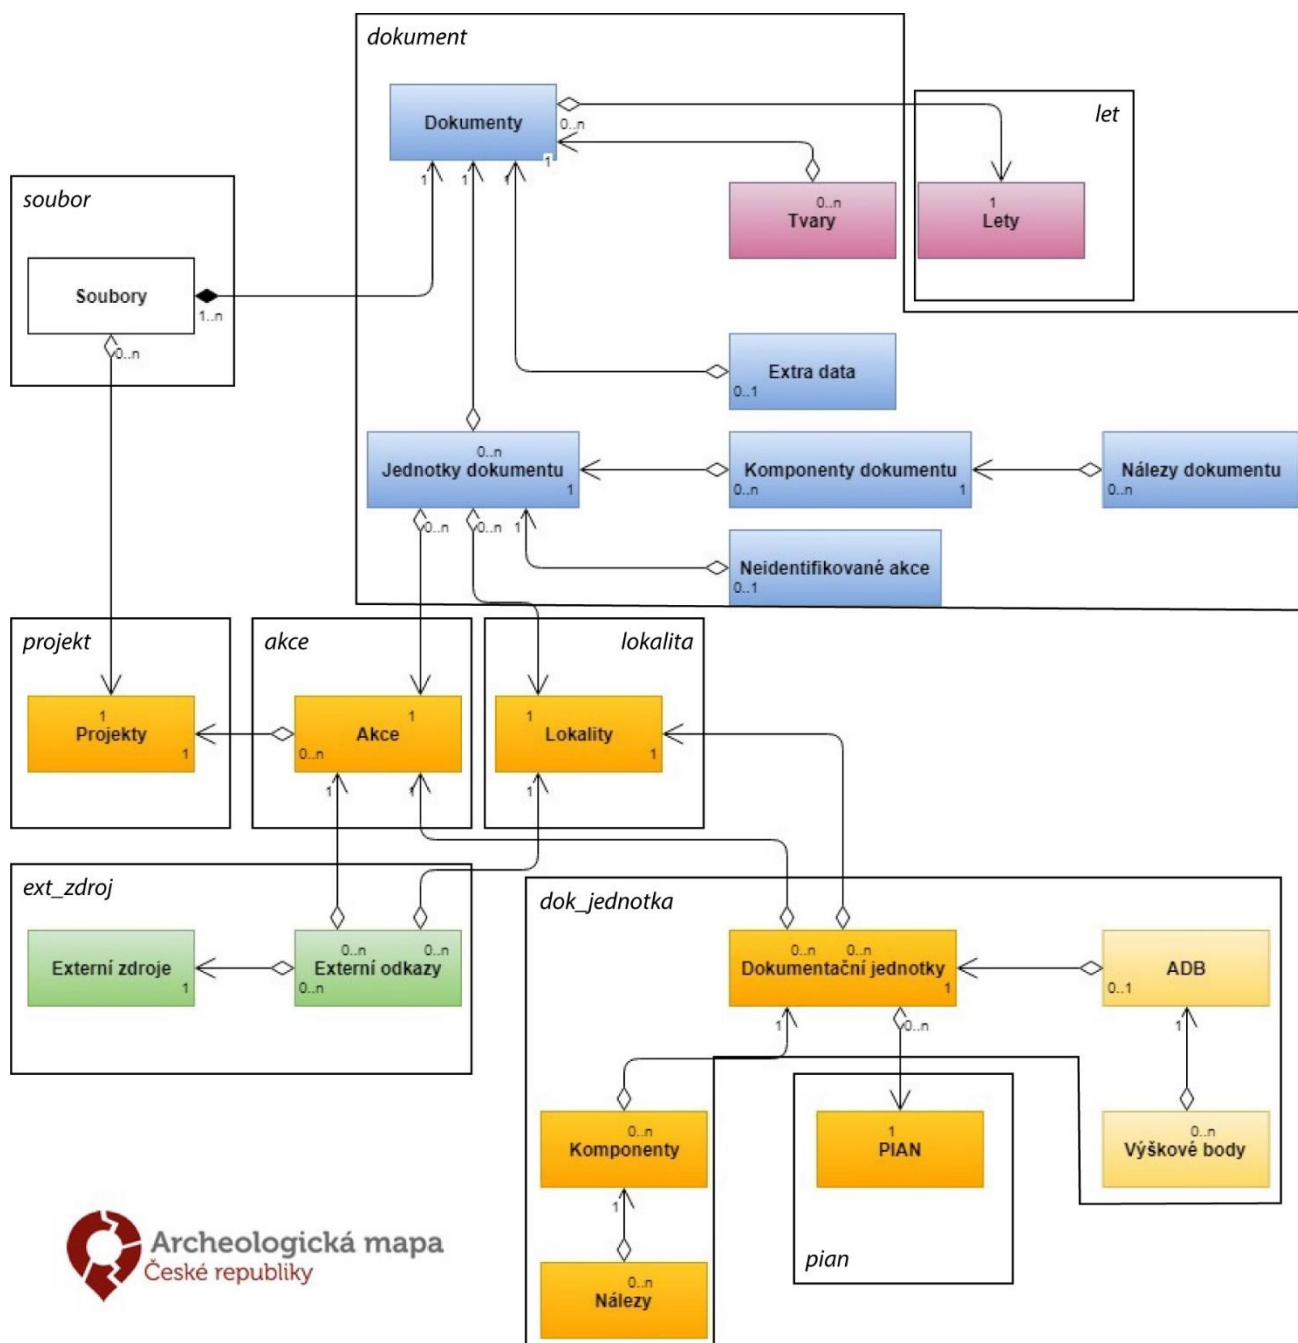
dokument

Dokumenty
0..n
1
1
1
1

let

1
Lety

0..n
Tvary

soubor

Soubory
1..n
0..n

Extra data
0..1

0..n
Jednotky dokumentu
1

Komponenty dokumentu
0..n
1

Nálezy dokumentu
0..n

0..n
0..n
1

Neidentifikované akce
0..1

projekt

1
Projekty
1

akce

1
Akce
0..n
1
1

lokalita

1
Lokality
1
1

ext_zdroj

Externí zdroje
1

0..n
0..n
Externí odkazy
0..n

dok_jednotka

0..n
0..n
Dokumentační jednotky
1
1
0..n

ADB
0..1
1

0..n
Komponenty
1

1
PIAN

0..n
Výškové body

0..n
Nálezy

pian

Archeologická mapa
České republiky